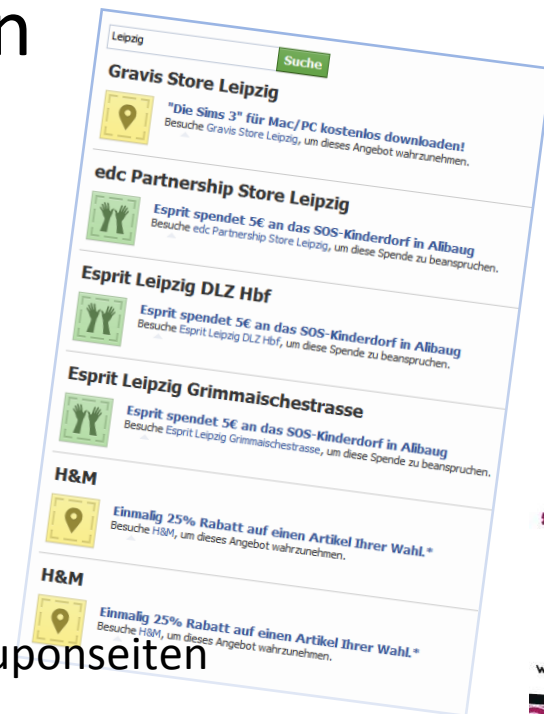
n

Leipzig

Suche

Gravis Store Leipzig

"Die Sims 3" für Mac/PC kostenlos downloaden!
Besuche Gravis Store Leipzig, um dieses Angebot wahrzunehmen.

edc Partnership Store Leipzig

Esprit spendet 5€ an das SOS-Kinderdorf in Alibaug
Besuche edc Partnership Store Leipzig, um diese Spende zu beanspruchen.

Esprit Leipzig DLZ Hbf

Esprit spendet 5€ an das SOS-Kinderdorf in Alibaug
Besuche Esprit Leipzig DLZ Hbf, um diese Spende zu beanspruchen.

Esprit Leipzig Grimmaischestrasse

Esprit spendet 5€ an das SOS-Kinderdorf in Alibaug
Besuche Esprit Leipzig Grimmaischestrasse, um diese Spende zu beanspruchen.

H&M

Einmalig 25% Rabatt auf einen Artikel Ihrer Wahl.*
Besuche H&M, um dieses Angebot wahrzunehmen.

H&M

Einmalig 25% Rabatt auf einen Artikel Ihrer Wahl.*
Besuche H&M, um dieses Angebot wahrzunehmen.

uponseiten